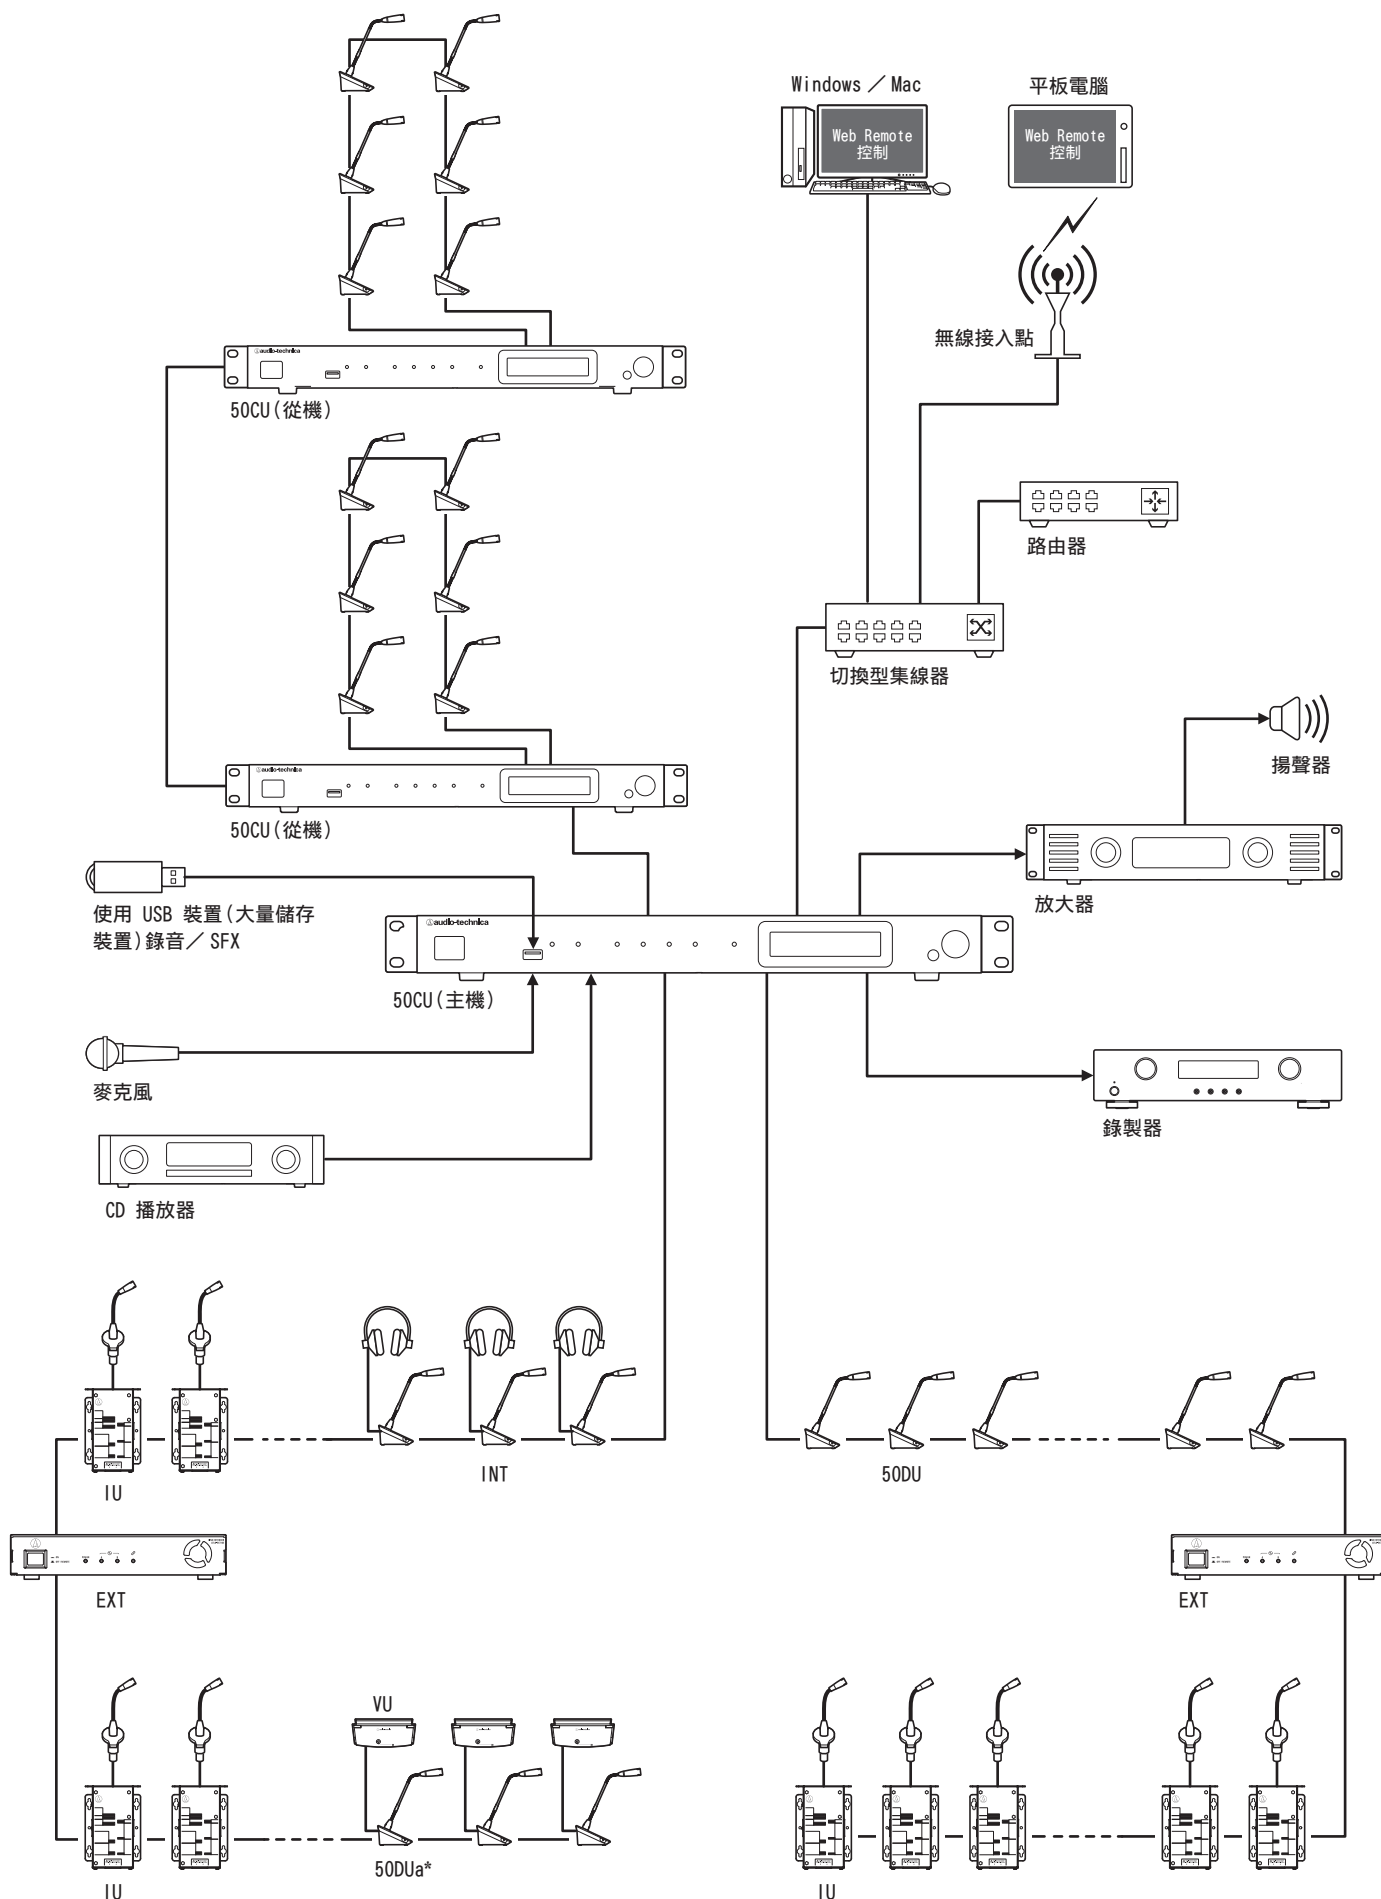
Windows ／ Mac

Web Remote 控制

平板電腦

Web Remote 控制

無線接入點

50CU（從機）

路由器

切換型集線器

揚聲器

50CU（從機）

放大器

使用 USB 裝置（大量儲存裝置）錄音／ SFX

50CU（主機）

麥克風

錄製器

CD 播放器

IU

INT

50DU

EXT

EXT

VU

IU

50DUa*

IU